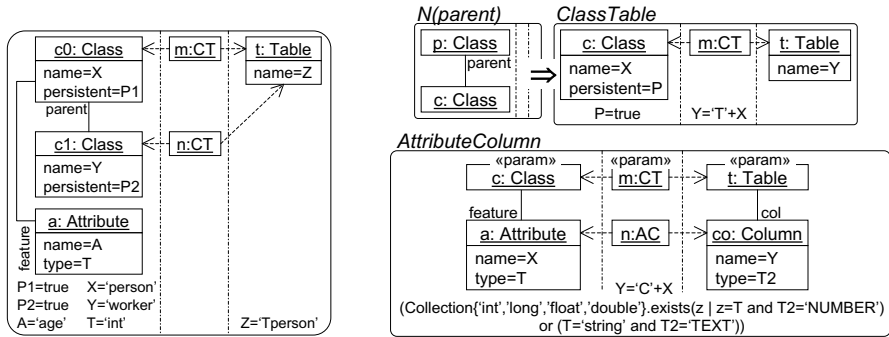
c0: Class
name=X
persistent=P1
parent
m:CT
t: Table
name=Z
c1: Class
name=Y
persistent=P2
n:CT
feature
a: Attribute
name=A
type=T
P1=true X='person'
P2=true Y='worker'
A='age' T='int'
Z='Tperson'

N(parent)
p: Class
parent
c: Class
⇒
ClassTable
c: Class
name=X
persistent=P
m:CT
t: Table
name=Y
P=true
Y='T'+X

AttributeColumn
«param»
c: Class
«param»
m:CT
«param»
t: Table
feature
col
a: Attribute
name=X
type=T
n:AC
co: Column
name=Y
type=T2
Y='C'+X
(Collection{'int','long','float','double'}.exists(z | z=T and T2='NUMBER') or (T='string' and T2='TEXT'))